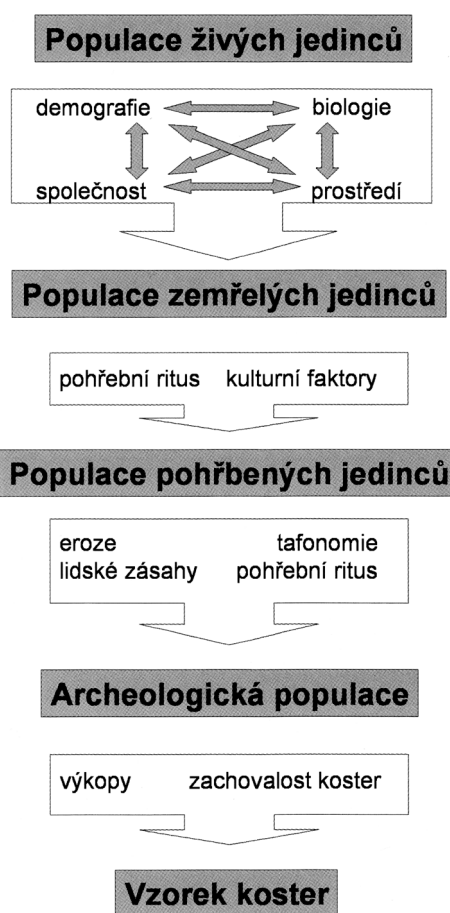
Populace živých jedinců

demografie biologie

společnost prostředí

Populace zemřelých jedinců

pohřební ritus kulturní faktory

Populace pohřbených jedinců

eroze tafonomie
lidské zásahy pohřební ritus

Archeologická populace

výkopy zachovalost koster

Vzorek koster